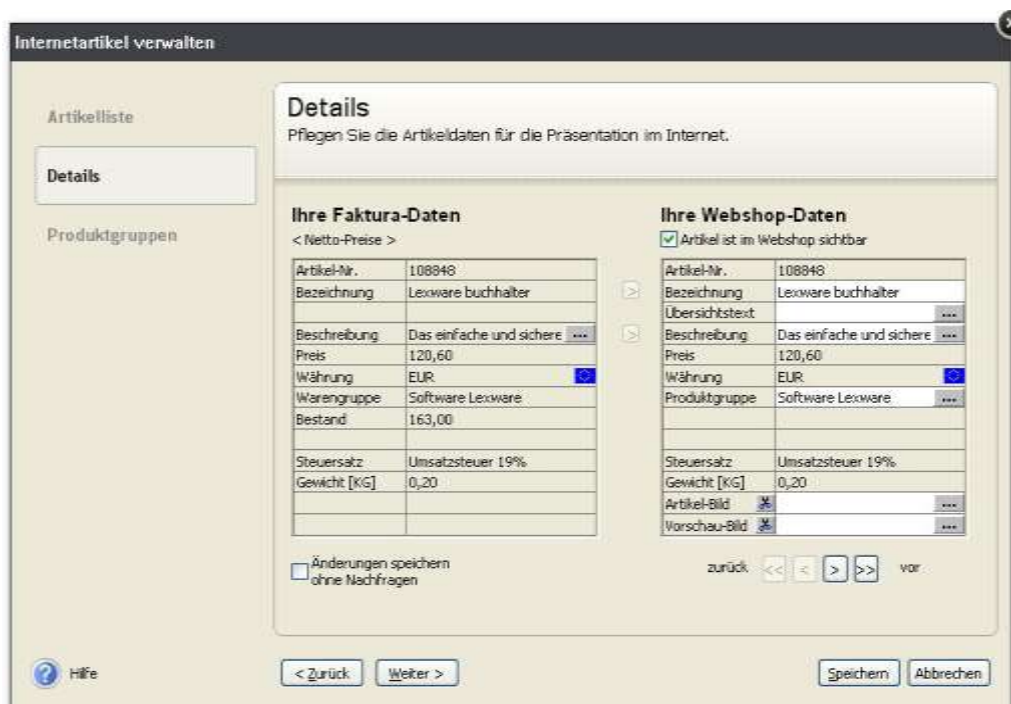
Internetartikel verwalten

Artikelliste

Details

Produktgruppen

Details
Pflegen Sie die Artikeldaten für die Präsentation im Internet.

Ihre Faktura-Daten
< Netto-Preise >

| | |
|---|---|
| Artikel-Nr. | 108848 |
| Bezeichnung | Lexware buchhalter |
| | |
| Beschreibung | Das einfache und sichere ... |
| Preis | 120,60 |
| Währung | EUR |
| Warengruppe | Software Lexware |
| Bestand | 163,00 |
| | |
| Steuersatz | Umsatzsteuer 19% |
| Gewicht [KG] | 0,20 |
| | |
| | |

Änderungen speichern ohne Nachfragen

Ihre Webshop-Daten
Artikel ist im Webshop sichtbar

| | |
|---|---|
| Artikel-Nr. | 108848 |
| Bezeichnung | Lexware buchhalter |
| Übersichtstext | ... |
| Beschreibung | Das einfache und sichere ... |
| Preis | 120,60 |
| Währung | EUR |
| Produktgruppe | Software Lexware ... |
| | |
| | |
| Steuersatz | Umsatzsteuer 19% |
| Gewicht [KG] | 0,20 |
| Artikel-Bild | ... |
| Vorschau-Bild | ... |

zurück << < > >> vor

Hilfe

< Zurück   Weiter >

Speichern   Abbrechen